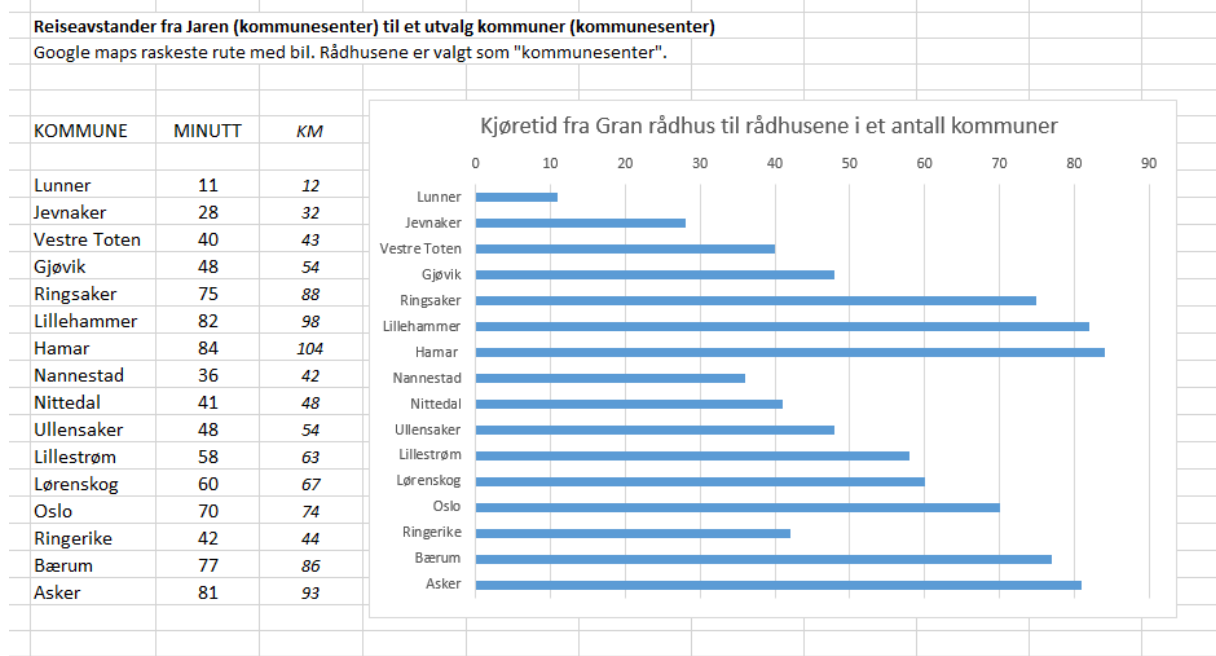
Reiseavstander fra Jaren (kommunesenter) til et utvalg kommuner (kommunesenter)
Google maps raskeste rute med bil. Rådhusene er valgt som "kommunesenter".

| KOMMUNE | MINUTT | KM |
|---|---|---|
| Lunner | 11 | 12 |
| Jevnaker | 28 | 32 |
| Vestre Toten | 40 | 43 |
| Gjøvik | 48 | 54 |
| Ringsaker | 75 | 88 |
| Lillehammer | 82 | 98 |
| Hamar | 84 | 104 |
| Nannestad | 36 | 42 |
| Nittedal | 41 | 48 |
| Ullensaker | 48 | 54 |
| Lillestrøm | 58 | 63 |
| Lørenskog | 60 | 67 |
| Oslo | 70 | 74 |
| Ringerike | 42 | 44 |
| Bærum | 77 | 86 |
| Asker | 81 | 93 |

Kjøretid fra Gran rådhus til rådhusene i et antall kommuner
0 10 20 30 40 50 60 70 80 90
Lunner
Jevnaker
Vestre Toten
Gjøvik
Ringsaker
Lillehammer
Hamar
Nannestad
Nittedal
Ullensaker
Lillestrøm
Lørenskog
Oslo
Ringerike
Bærum
Asker